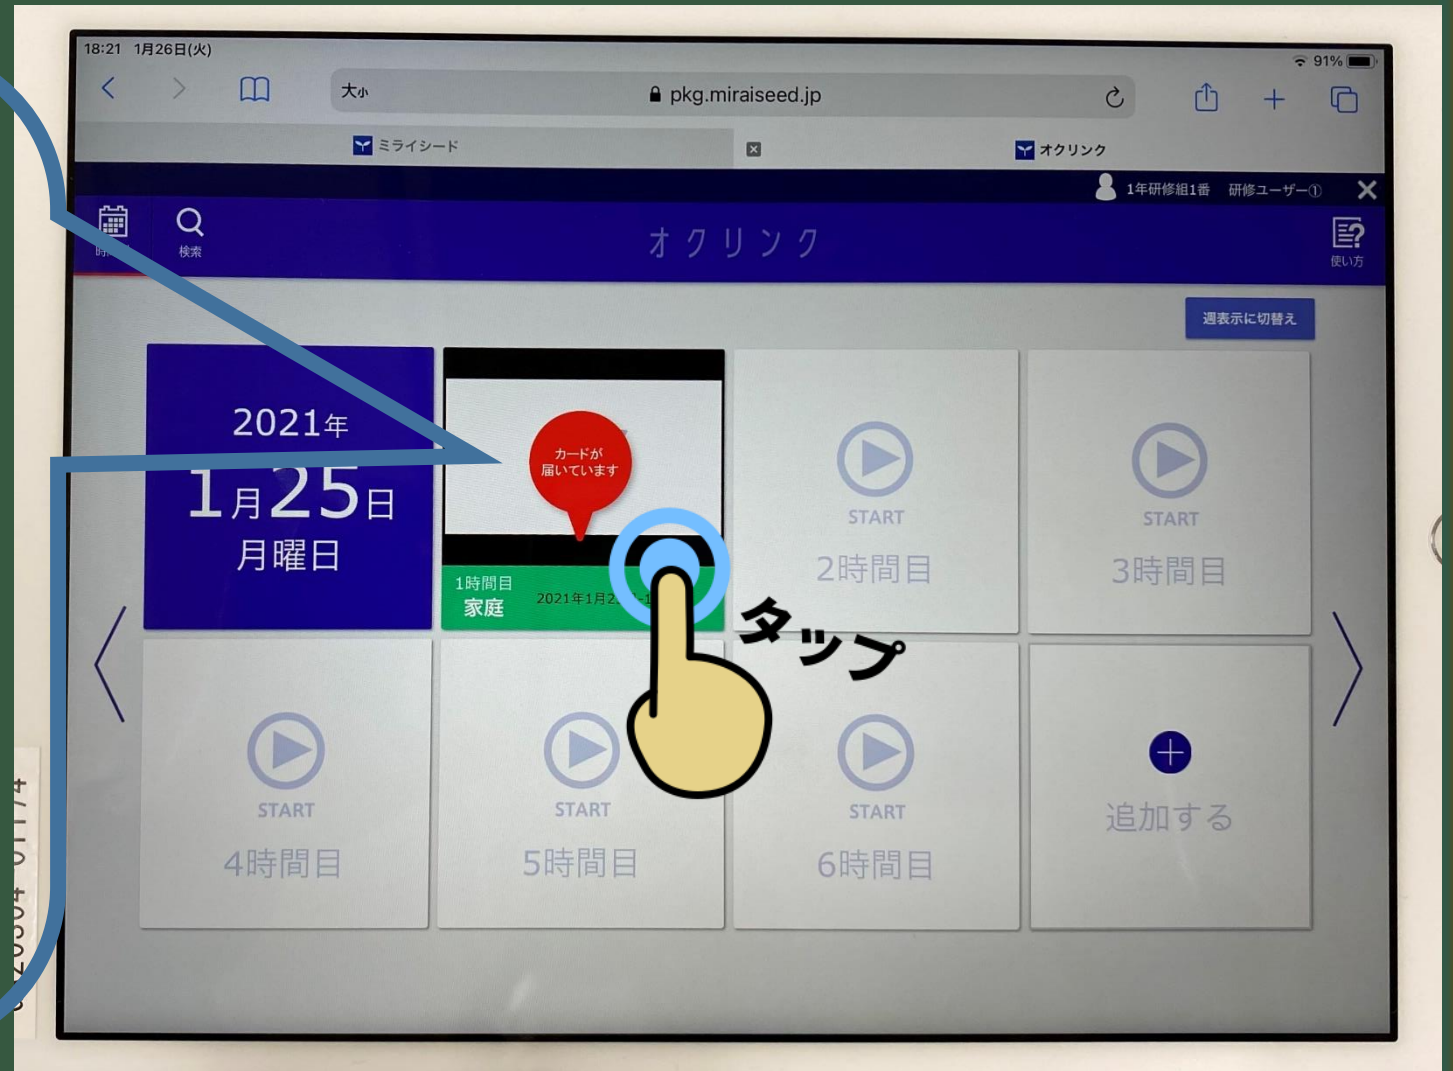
18:21 1月26日(火)

91%

大小

pkg.miraiseed.jp

ミライシード

オクリンク

1年研修組1番 研修ユーザー①

時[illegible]

検索

オクリンク

使い方

週表示に切替え

2021年
1月25日
月曜日

カードが
届いています

1時間目
家庭
2021年1月2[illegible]

タップ

START
2時間目

START
3時間目

START
4時間目

START
5時間目

START
6時間目

追加する